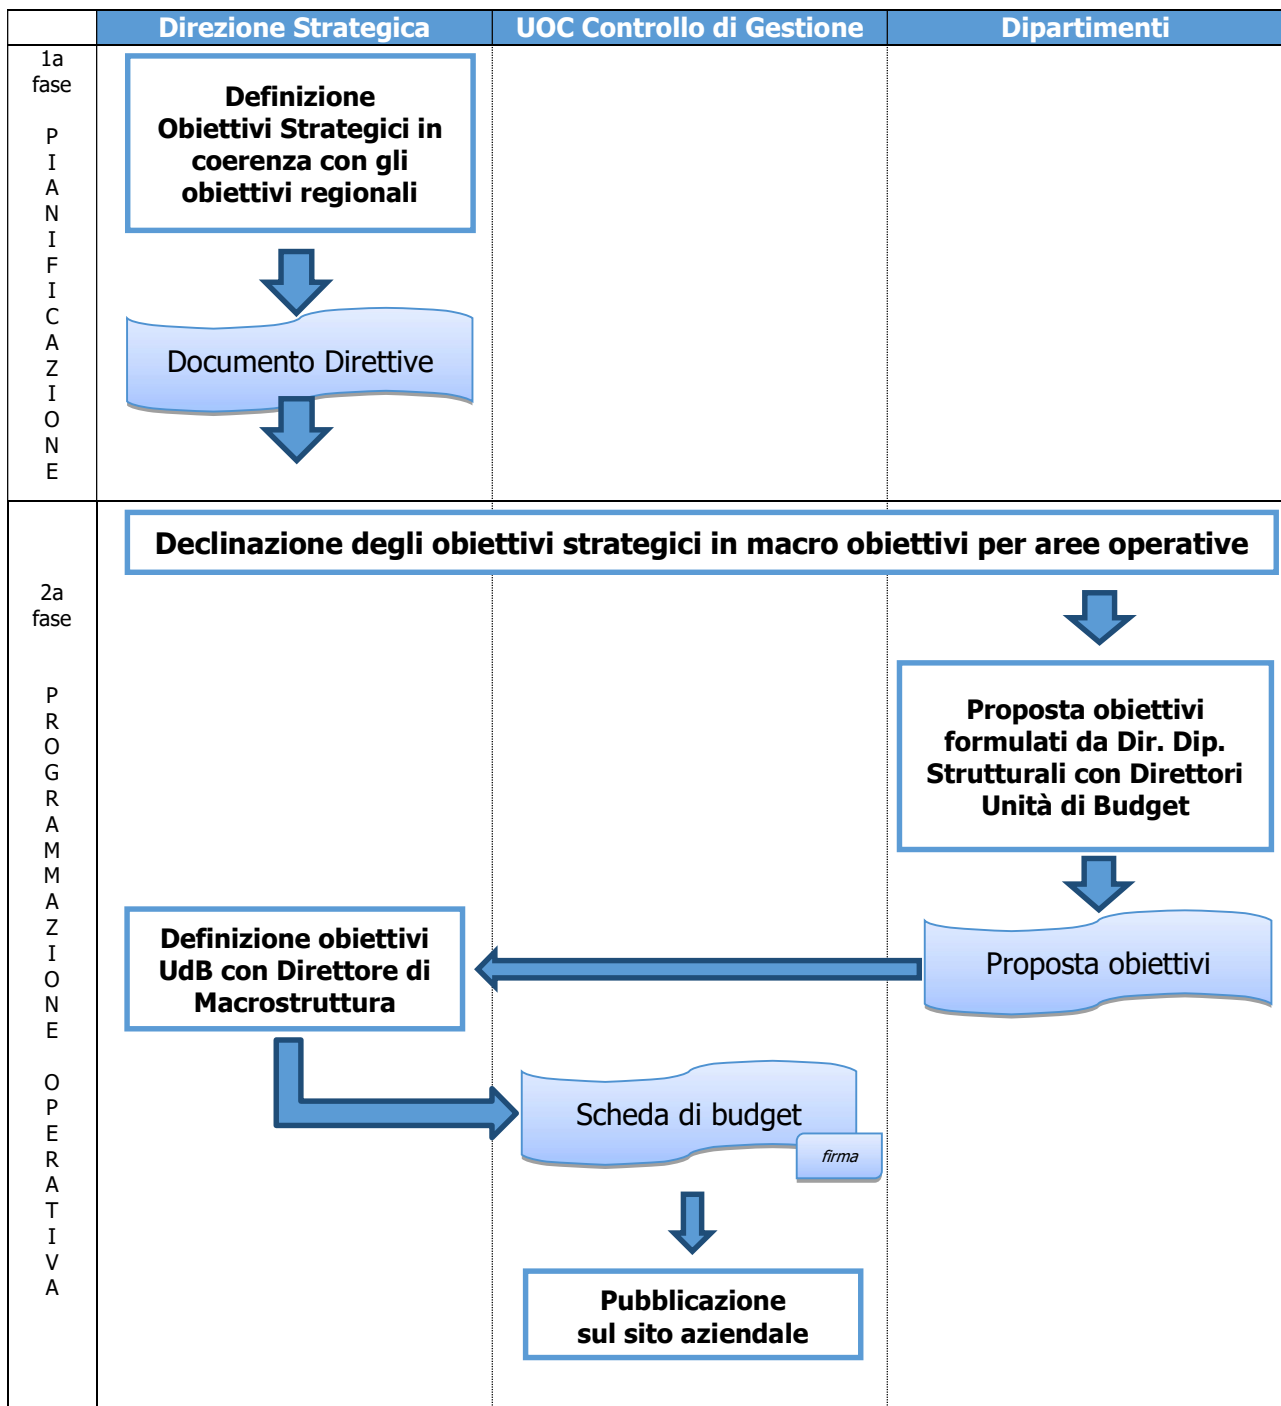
|  | Direzione Strategica | UOC Controllo di Gestione | Dipartimenti |
|---|---|---|---|
| 1a fase PIANIFICAZIONE | Definizione Obiettivi Strategici in coerenza con gli obiettivi regionali<br>Documento Direttive |  |  |
| 2a fase PROGRAMMAZIONE OPERATIVA | Declinazione degli obiettivi strategici in macro obiettivi per aree operative<br>Definizione obiettivi UdB con Direttore di Macrostruttura | Scheda di budget<br>firma<br>Pubblicazione sul sito aziendale | Proposta obiettivi formulati da Dir. Dip. Strutturali con Direttori Unità di Budget<br>Proposta obiettivi |